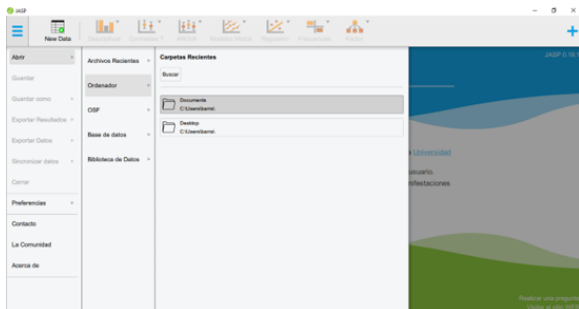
JASP

New Data

Descriptivos
Contrastes T
ANOVA
Modelos Mixtos
Regresión
Frecuencias
Factor

JASP 0.16

Abrir
Guardar
Guardar como
Exportar Resultados
Exportar Datos
Sincronizar datos
Cerrar
Preferencias
Contacto
La Comunidad
Acerca de

Archivos Recientes
Ordenador
OSF
Base de datos
Biblioteca de Datos

Carpetas Recientes

Buscar

Documents
C:\Users\barral\

Desktop
C:\Users\barral\

Universidad

usuario.
nifestaciones

Realizar una pregunta
Visitar el sitio WEB